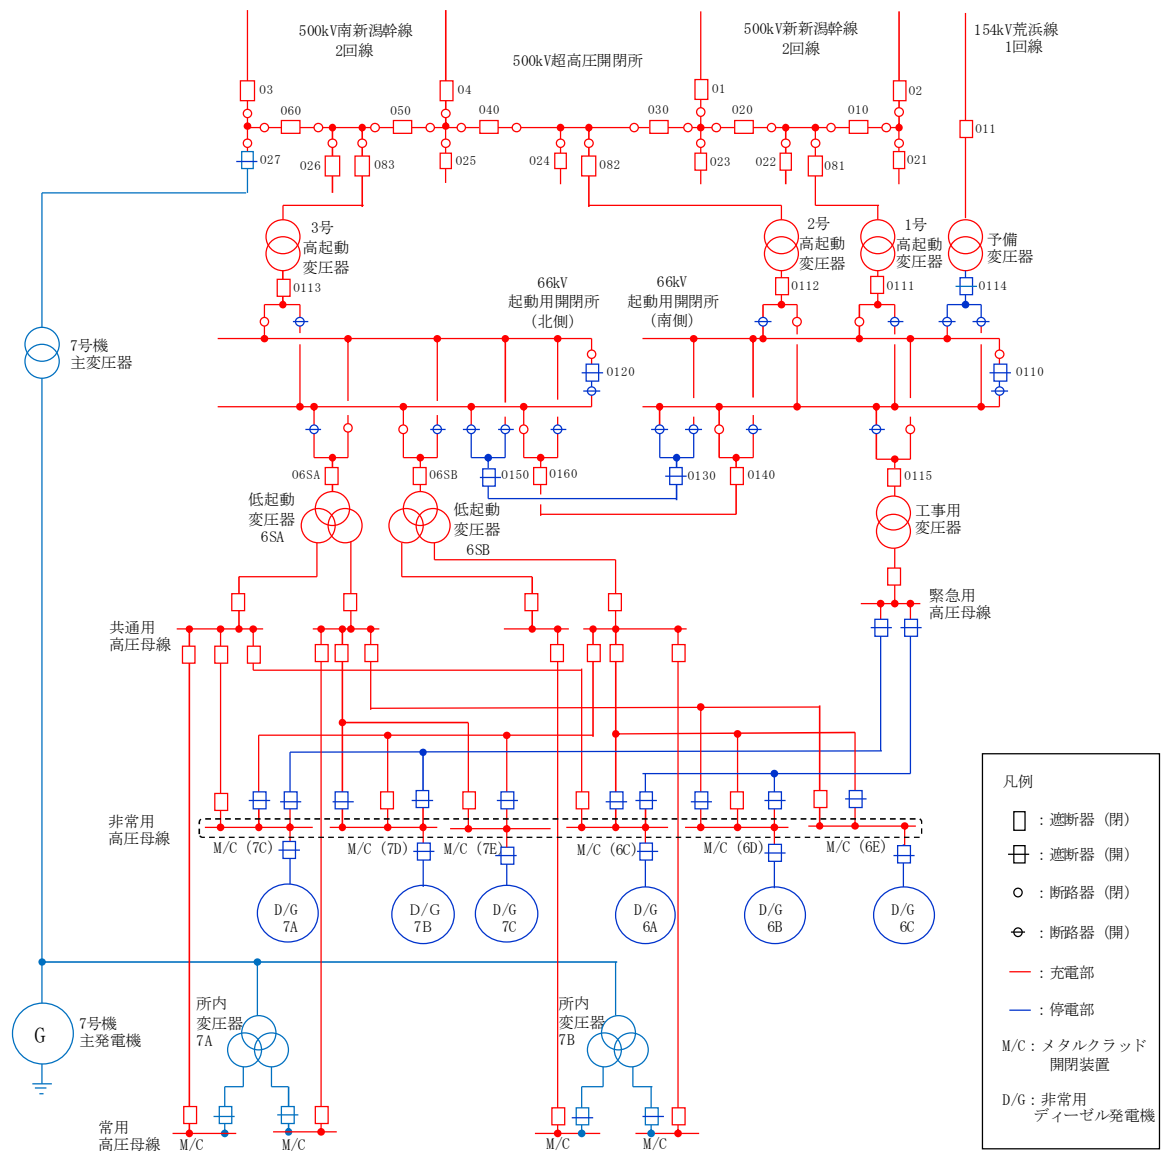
500kV南新潟幹線
2回線

500kV超高圧開閉所

500kV新新潟幹線
2回線

154kV荒浜線
1回線

03
04
01
02
060
050
040
030
020
010
011
027
026
083
025
024
082
023
022
081
021

3号
高起動
変圧器

2号
高起動
変圧器

1号
高起動
変圧器

予備
変圧器

0113
0112
0111
0114

66kV
起動用開閉所
（北側）

66kV
起動用開閉所
（南側）

7号機
主変圧器

0120
0110

06SA
06SB
0150
0160
0130
0140
0115

低起動
変圧器
6SA

低起動
変圧器
6SB

工事用
変圧器

緊急用
高圧母線

共通用
高圧母線

非常用
高圧母線

M/C (7C)
M/C (7D)
M/C (7E)
M/C (6C)
M/C (6D)
M/C (6E)

D/G
7A
D/G
7B
D/G
7C
D/G
6A
D/G
6B
D/G
6C

G
7号機
主発電機

所内
変圧器
7A

所内
変圧器
7B

常用
高圧母線
M/C
M/C
M/C
M/C

凡例
：遮断器（閉）
：遮断器（開）
：断路器（閉）
：断路器（開）
：充電部
：停電部
M/C：メタルクラッド
開閉装置
D/G：非常用
ディーゼル発電機